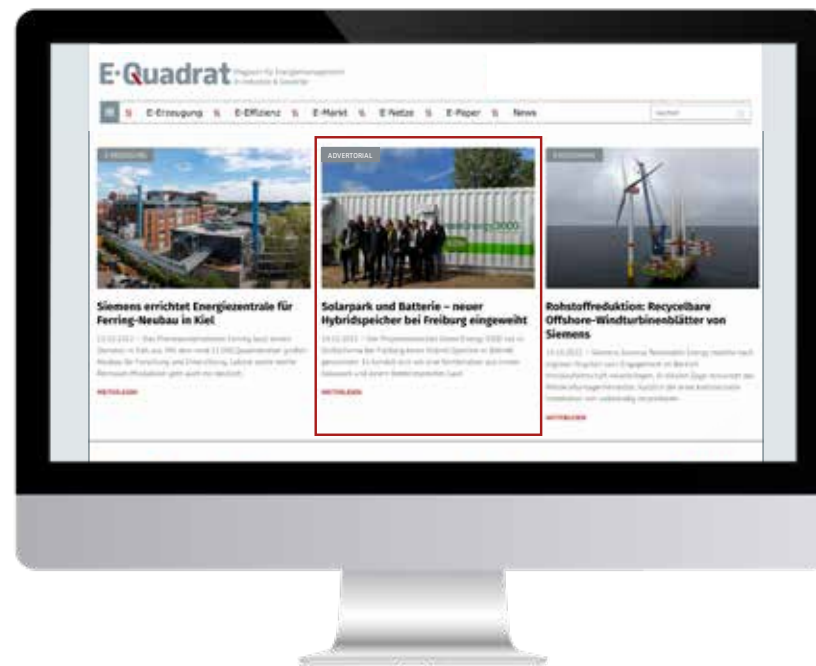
E·Quadrat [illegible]

E-Erzeugung E-Effizienz E-Markt E-Netze E-Paper News

E-ERZEUGUNG

Siemens errichtet Energiezentrale für Ferring-Neubau in Kiel

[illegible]

WEITERLESEN

ADVERTORIAL

Solarpark und Batterie – neuer Hybridspeicher bei Freiburg eingeweiht

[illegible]

WEITERLESEN

E-ERZEUGUNG

Rohstoffreduktion: Recycelbare Offshore-Windturbinenblätter von Siemens

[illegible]

WEITERLESEN